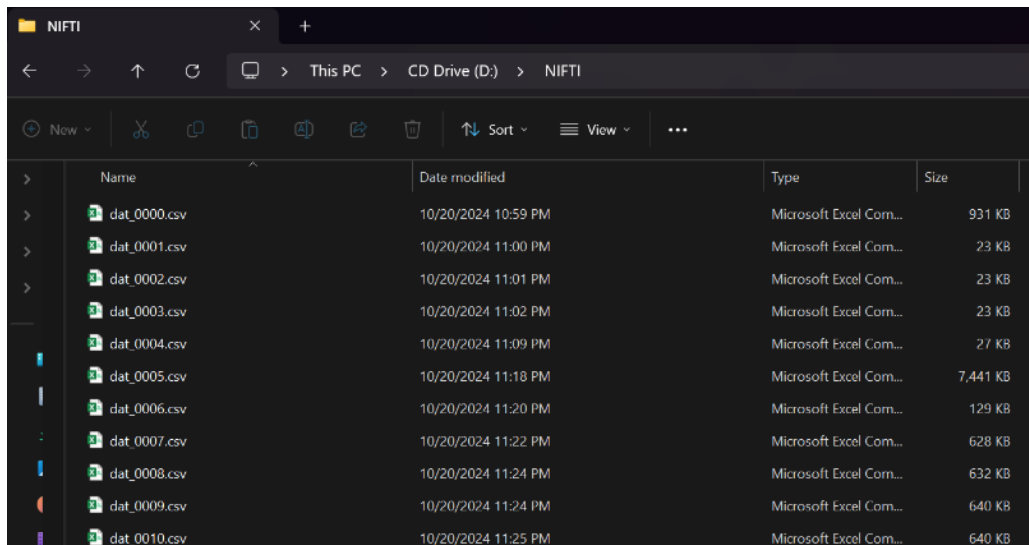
NIFTI

This PC > CD Drive (D:) > NIFTI

New Sort View ...

| Name | Date modified | Type | Size |
|---|---|---|---|
| dat_0000.csv | 10/20/2024 10:59 PM | Microsoft Excel Com... | 931 KB |
| dat_0001.csv | 10/20/2024 11:00 PM | Microsoft Excel Com... | 23 KB |
| dat_0002.csv | 10/20/2024 11:01 PM | Microsoft Excel Com... | 23 KB |
| dat_0003.csv | 10/20/2024 11:02 PM | Microsoft Excel Com... | 23 KB |
| dat_0004.csv | 10/20/2024 11:09 PM | Microsoft Excel Com... | 27 KB |
| dat_0005.csv | 10/20/2024 11:18 PM | Microsoft Excel Com... | 7,441 KB |
| dat_0006.csv | 10/20/2024 11:20 PM | Microsoft Excel Com... | 129 KB |
| dat_0007.csv | 10/20/2024 11:22 PM | Microsoft Excel Com... | 628 KB |
| dat_0008.csv | 10/20/2024 11:24 PM | Microsoft Excel Com... | 632 KB |
| dat_0009.csv | 10/20/2024 11:24 PM | Microsoft Excel Com... | 640 KB |
| dat_0010.csv | 10/20/2024 11:25 PM | Microsoft Excel Com... | 640 KB |